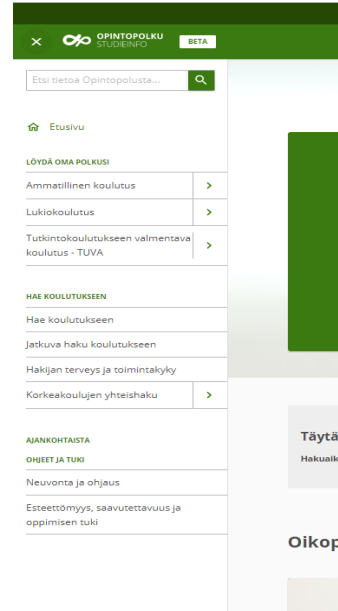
×
OPINTOPOLKU
STUDIEINFO
BETA

Etsi tietoa Opintopolusta...

Etusivu

LÖYDÄ OMA POLKUSI
Ammatillinen koulutus
Lukiokoulutus
Tutkintokoulutukseen valmentava koulutus - TUVA

HAE KOULUTUKSEEN
Hae koulutukseen
Jatkuva haku koulutukseen
Hakijan terveys ja toimintakyky
Korkeakoulujen yhteishaku

AJANKOHTAISTA
OHJEET JA TUKI
Neuvonta ja ohjaus
Esteettömyys, saavutettavuus ja oppimisen tuki

Täytä
Hakuaik

Oikop